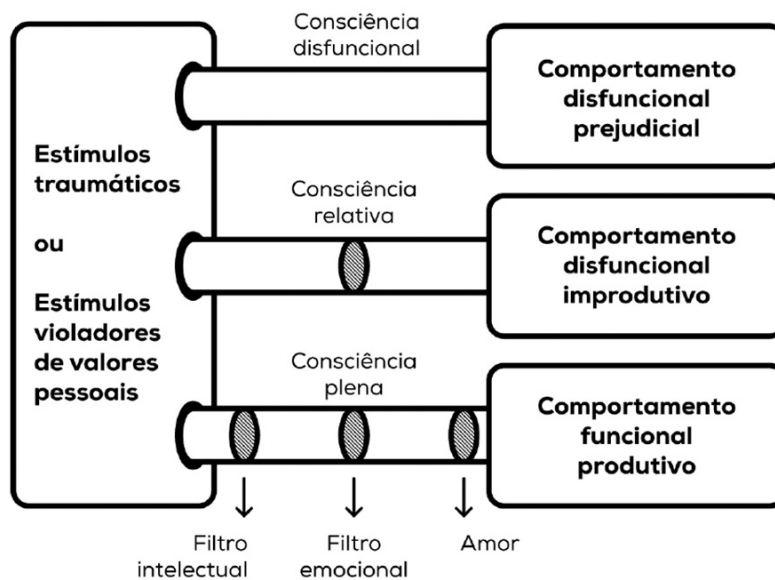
Estímulos traumáticos

ou

Estímulos violadores de valores pessoais

Consciência disfuncional

Comportamento disfuncional prejudicial

Consciência relativa

Comportamento disfuncional improdutivo

Consciência plena

Comportamento funcional produtivo

Filtro intelectual

Filtro emocional

Amor